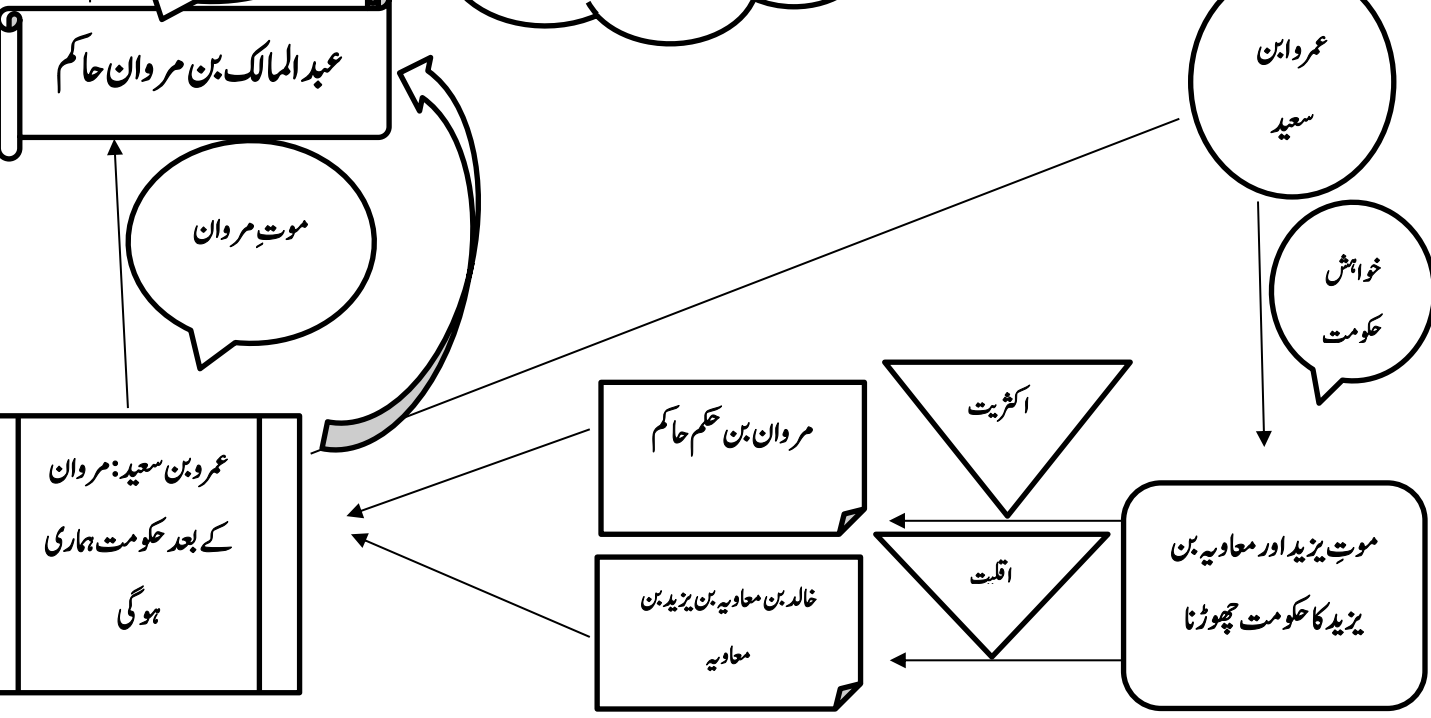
عمرو ابن سعید

خواہش حکومت

موتِ یزید اور معاویہ بن یزید کا حکومت چھوڑنا

اکثریت

اقلیت

مروان بن حکم حاکم

خالد بن معاویہ بن یزید بن معاویہ

عمرو بن سعید: مروان کے بعد حکومت ہماری ہو گی

موتِ مروان

عبد المالک بن مروان حاکم